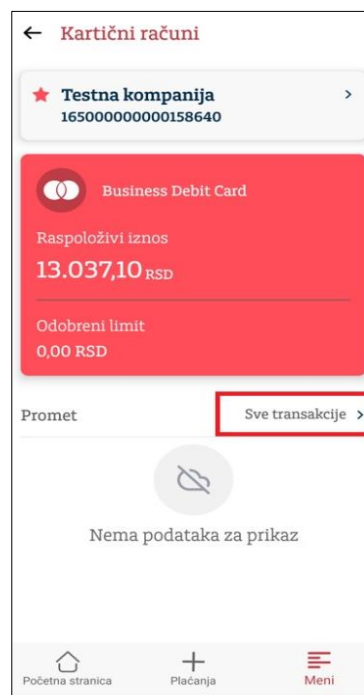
← Kartični računi

Testna kompanija
165000000000158640

Business Debit Card

Raspoloživi iznos
13.037,10 RSD

Odobreni limit
0,00 RSD

Promet

Sve transakcije >

Nema podataka za prikaz

Početna stranica

Plaćanja

Meni